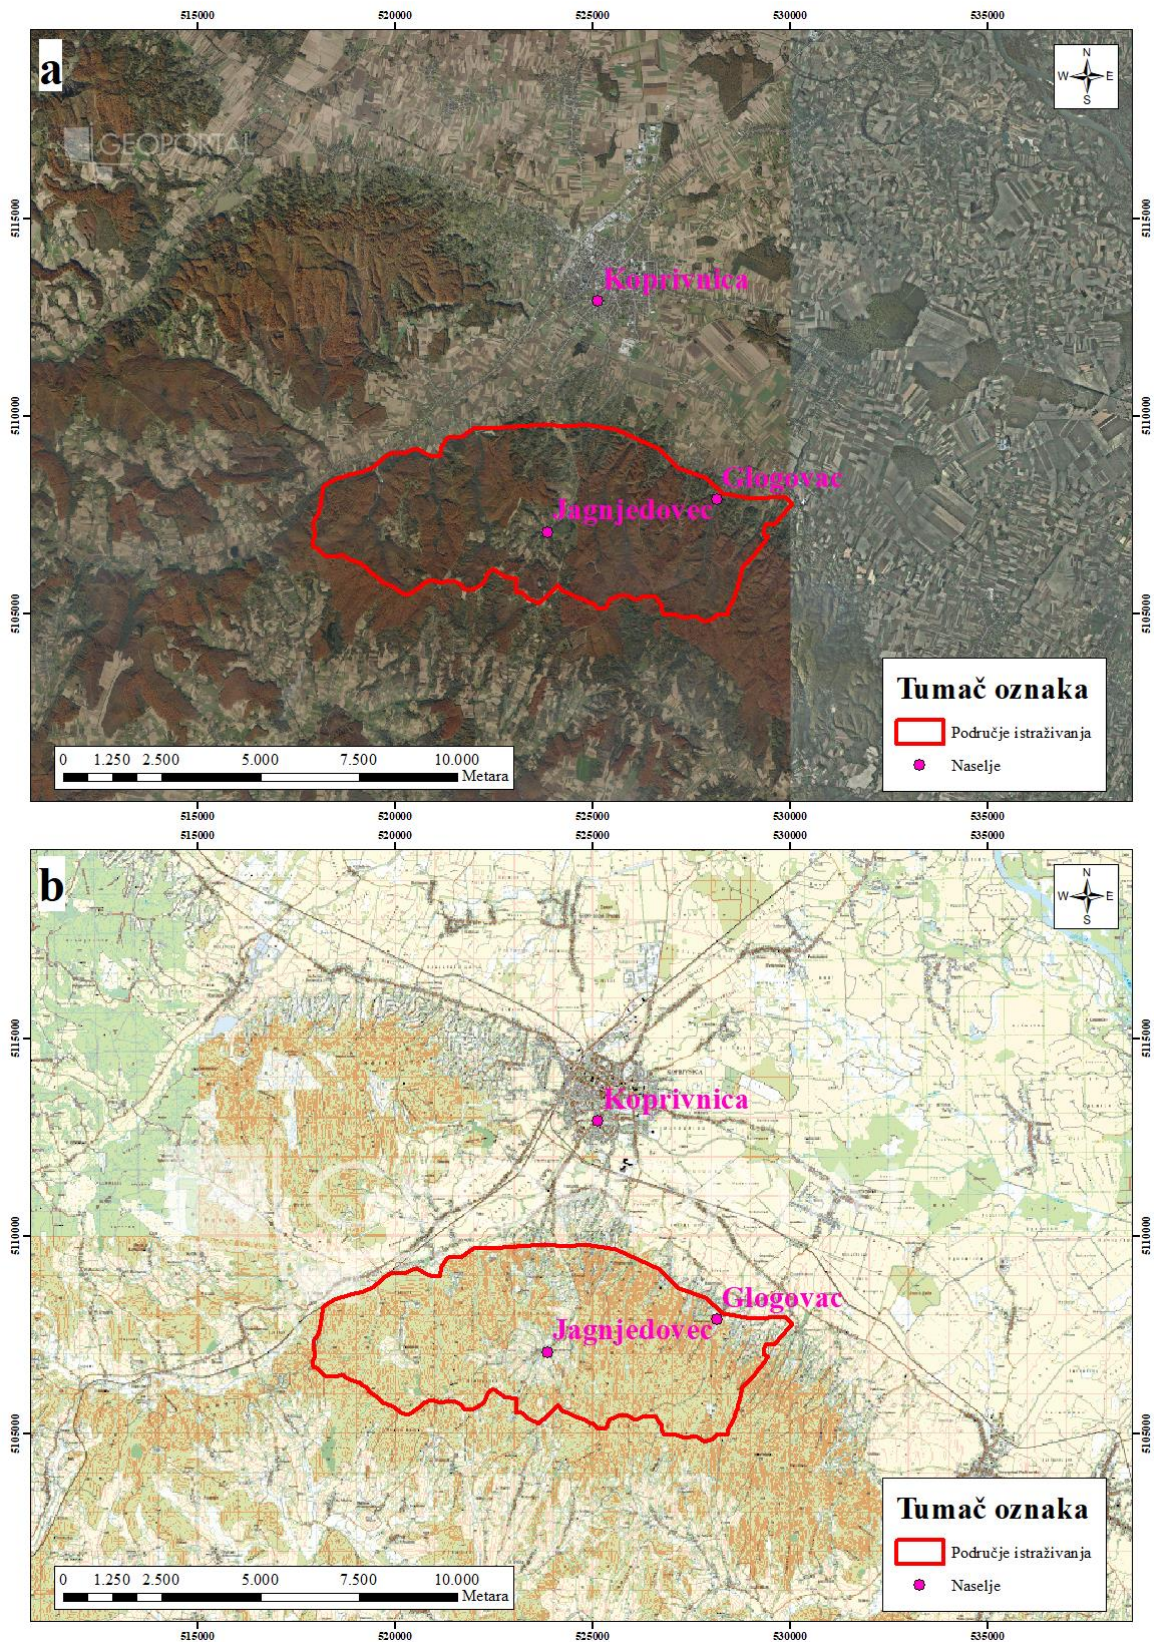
515000 520000 525000 530000 535000

a

N
W E
S

GEOPORTAL

5115000

Koprivnica

5110000

Glogovac

Jagnjedovec

5105000

Tumač oznaka

Područje istraživanja

Naselje

0 1.250 2.500 5.000 7.500 10.000
Metara

515000 520000 525000 530000 535000

515000 520000 525000 530000 535000

b

N
W E
S

5115000

Koprivnica

5110000

Glogovac

Jagnjedovec

5105000

Tumač oznaka

Područje istraživanja

Naselje

0 1.250 2.500 5.000 7.500 10.000
Metara

515000 520000 525000 530000 535000